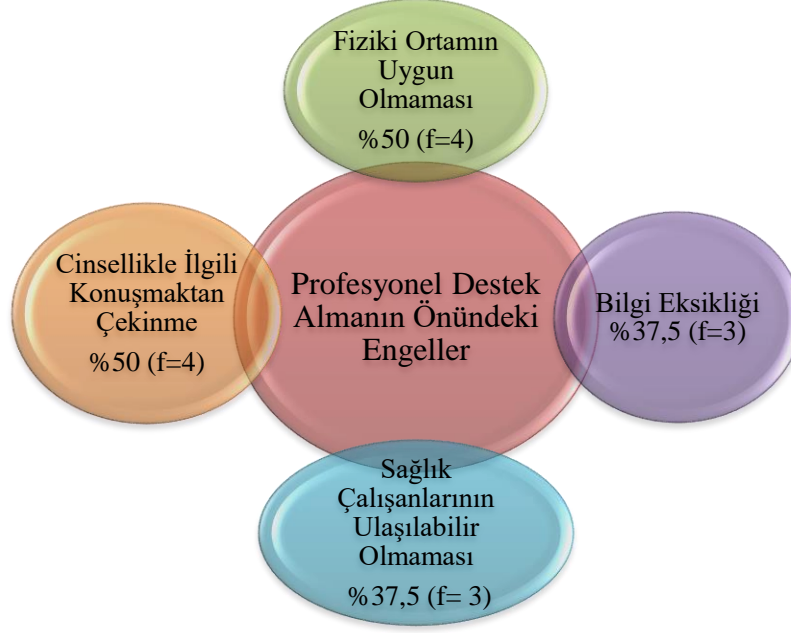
Fiziki Ortamın Uygun Olmaması

%50 (f=4)

Cinsellikle İlgili Konuşmaktan Çekinme

%50 (f=4)

Profesyonel Destek Almanın Önündeki Engeller

Bilgi Eksikliği
%37,5 (f=3)

Sağlık Çalışanlarının Ulaşılabilir Olmaması

%37,5 (f= 3)